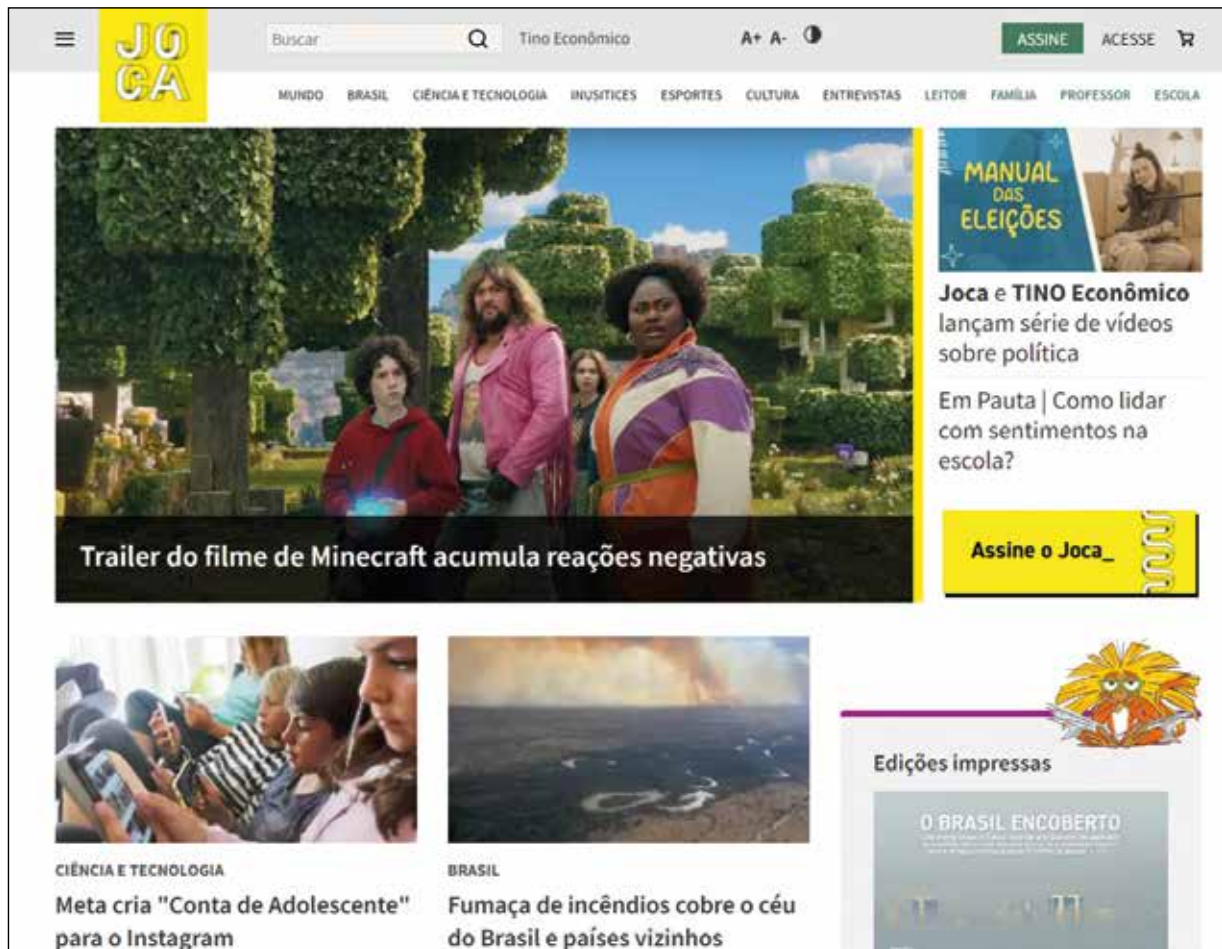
JO
CA

Buscar

Tino Econômico

A+ A-

ASSINE

ACESSE

MUNDO BRASIL CIÊNCIA E TECNOLOGIA INUSITICES ESPORTES CULTURA ENTREVISTAS LEITOR FAMÍLIA PROFESSOR ESCOLA

Trailer do filme de Minecraft acumula reações negativas

MANUAL DAS ELEIÇÕES

Joca e TINO Econômico lançam série de vídeos sobre política

Em Pauta | Como lidar com sentimentos na escola?

Assine o Joca_

CIÊNCIA E TECNOLOGIA

Meta cria "Conta de Adolescente" para o Instagram

BRASIL

Fumaça de incêndios cobre o céu do Brasil e países vizinhos

Edições impressas

O BRASIL ENCOBERTO

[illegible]